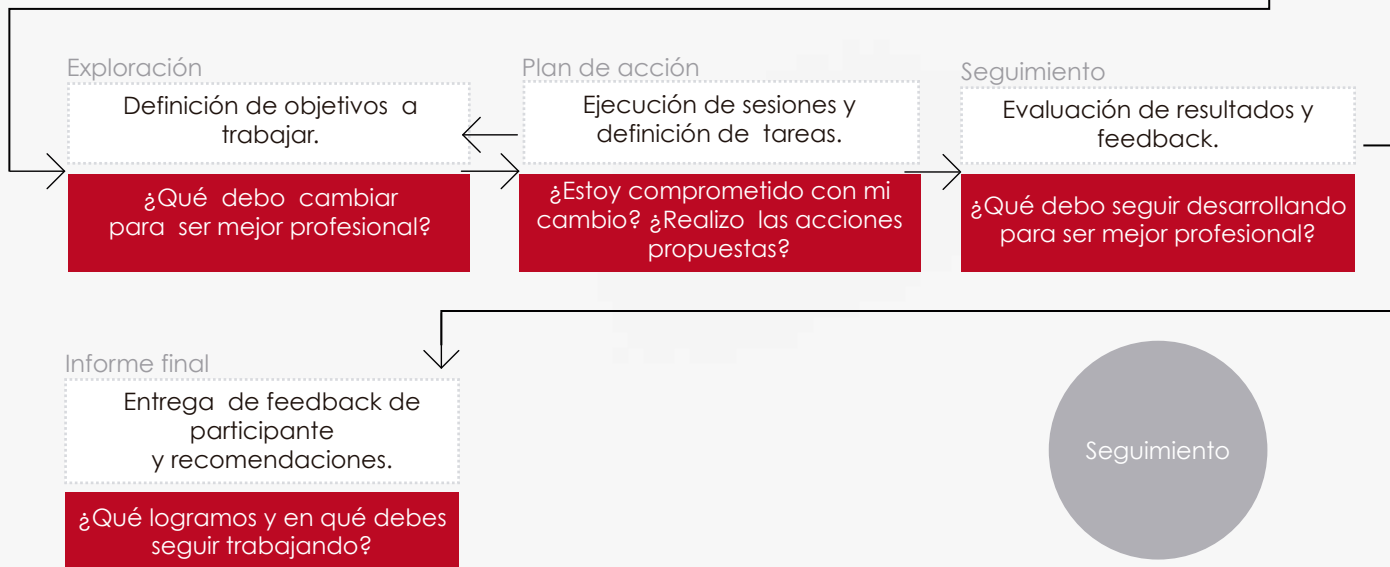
Exploración

Definición de objetivos a trabajar.

¿Qué debo cambiar para ser mejor profesional?

Plan de acción

Ejecución de sesiones y definición de tareas.

¿Estoy comprometido con mi cambio? ¿Realizo las acciones propuestas?

Seguimiento

Evaluación de resultados y feedback.

¿Qué debo seguir desarrollando para ser mejor profesional?

Informe final

Entrega de feedback de participante y recomendaciones.

¿Qué logramos y en qué debes seguir trabajando?

Seguimiento